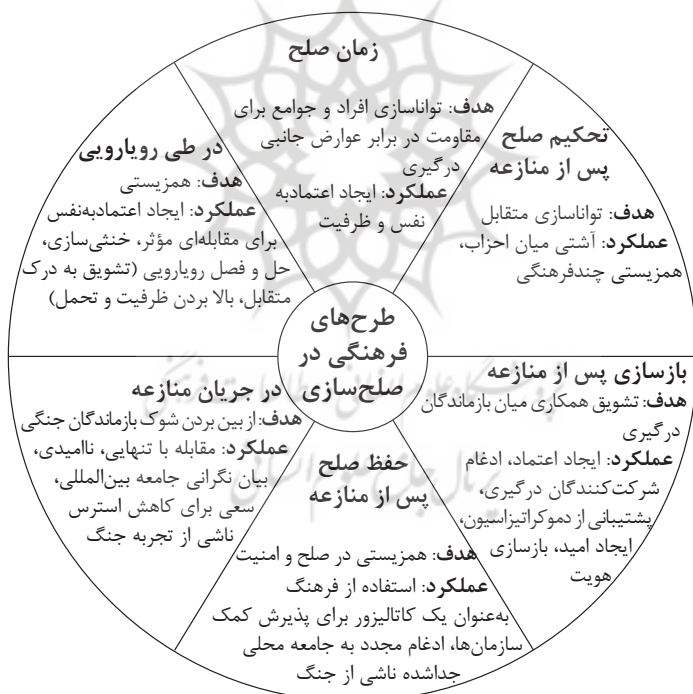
طرح‌های فرهنگی در صلح‌سازی

زمان صلح
هدف: توانسازی افراد و جوامع برای مقاومت در برابر عوارض جانبی درگیری
عملکرد: ایجاد اعتمادبه نفس و ظرفیت

تحکیم صلح پس از منازعه
هدف: توانسازی متقابل
عملکرد: آشتی میان احزاب، همزیستی چندفرهنگی

بازسازی پس از منازعه
هدف: تشویق همکاری میان بازماندگان درگیری
عملکرد: ایجاد اعتماد، ادغام شرکت‌کنندگان درگیری، پشتیبانی از دموکراتیزاسیون، ایجاد امید، بازسازی هویت

حفظ صلح پس از منازعه
هدف: همزیستی در صلح و امنیت
عملکرد: استفاده از فرهنگ به‌عنوان یک کاتالیزور برای پذیرش کمک سازمان‌ها، ادغام مجدد به جامعه محلی جداشده ناشی از جنگ

در جریان منازعه
هدف: از بین بردن شوک بازماندگان جنگی
عملکرد: مقابله با تنهایی، ناامیدی، بیان نگرانی جامعه بین‌المللی، سعی برای کاهش استرس ناشی از تجربه جنگ

در طی رویارویی
هدف: همزیستی
عملکرد: ایجاد اعتمادبه‌نفس برای مقابله‌ای مؤثر، خنثی‌سازی، حل و فصل رویارویی (تشویق به درک متقابل، بالا بردن ظرفیت و تحمل)